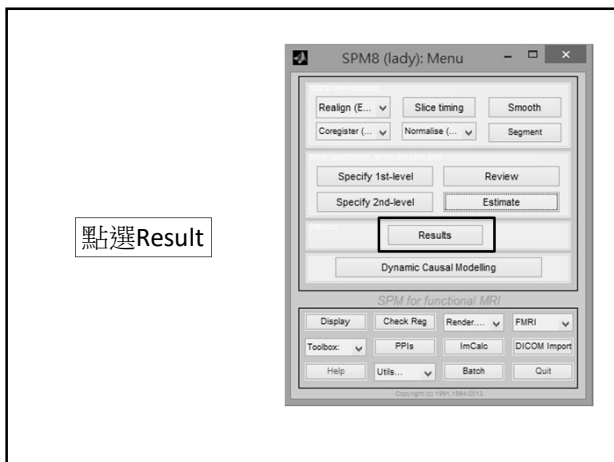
點選Result

SPM8 (lady): Menu

Realign (E... Slice timing Smooth
Coregister (... Normalise (... Segment

Specify 1st-level Review
Specify 2nd-level Estimate

Results

Dynamic Causal Modelling

SPM for functional MRI

Display Check Reg Render.... FMRI
Toolbox: PPIs ImCalc DICOM Import
Help Utils... Batch Quit

Copyright (c) 1991,1994-2013